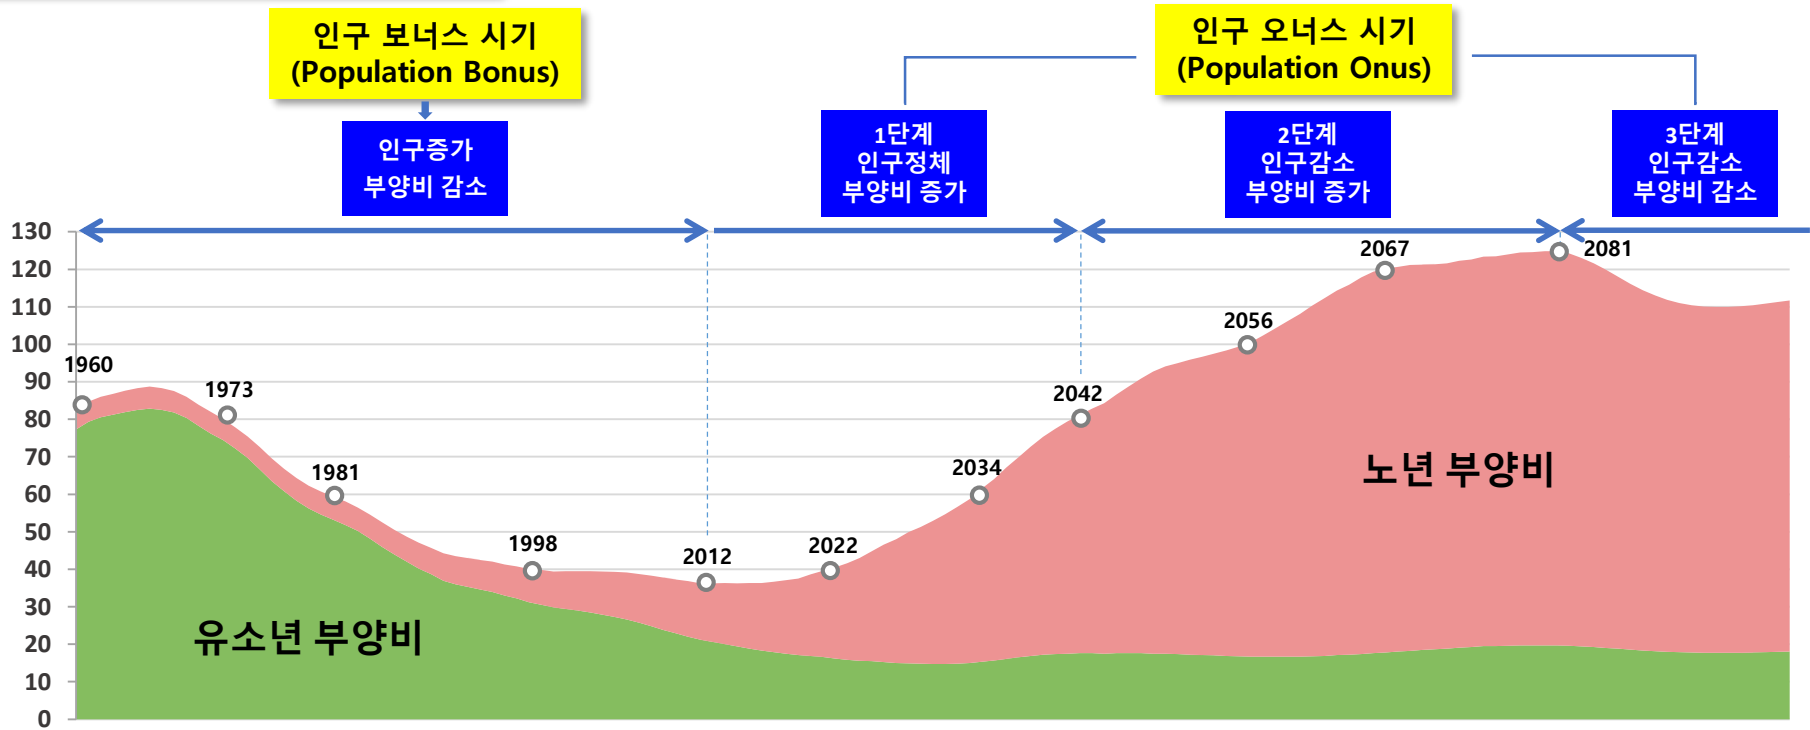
인구 보너스 시기
(Population Bonus)

인구증가
부양비 감소

인구 오너스 시기
(Population Onus)

1단계
인구정체
부양비 증가

2단계
인구감소
부양비 증가

3단계
인구감소
부양비 감소

130
120
110
100
90
80
70
60
50
40
30
20
10
0

1960
1973
1981
1998
2012
2022
2034
2042
2056
2067
2081

노년 부양비

유소년 부양비